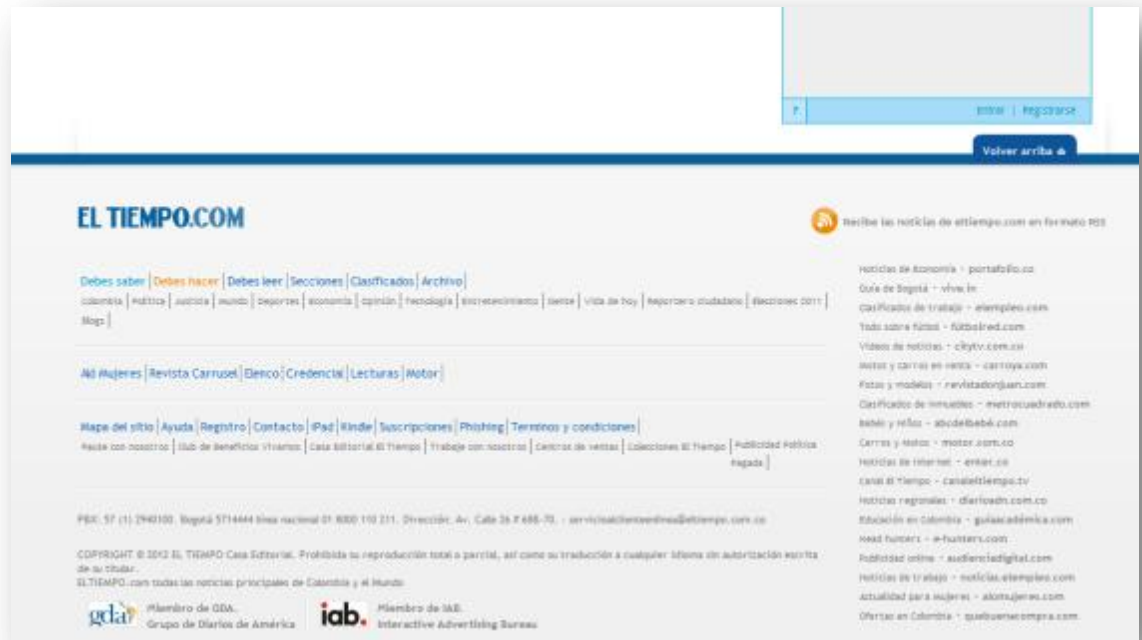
f | Entrar | Registrarse

Volver arriba

EL TIEMPO.COM

Recibe las noticias de eltiempo.com en formato RSS

Debes saber | Debes hacer | Debes leer | Secciones | Clasificados | Archivo |
Colombia | Política | Justicia | Mundo | Deportes | Economía | Opinión | Tecnología | Entretenimiento | Gente | Vida de hoy | Reportero ciudadano | Elecciones 2011 | Blogs |

Aló Mujeres | Revista Carrusel | Elenco | Credencial | Lecturas | Motor |

Mapa del sitio | Ayuda | Registro | Contacto | iPad | Kindle | Suscripciones | Phishing | Terminos y condiciones |
Paute con nosotros | Club de Beneficios Vivamos | Casa Editorial El Tiempo | Trabaje con nosotros | Centros de ventas | Colecciones El Tiempo | Publicidad Política Pagada |

PBX: 57 (1) 2940100. Bogotá 5714444 línea nacional 01 8000 110 211. Dirección: Av. Calle 26 # 68B-70. - servicioalclienteonline@eltiempo.com.co

COPYRIGHT © 2012 EL TIEMPO Casa Editorial. Prohibida su reproducción total o parcial, así como su traducción a cualquier idioma sin autorización escrita de su titular.
ELTIEMPO.com todas las noticias principales de Colombia y el Mundo

gda Miembro de GDA. Grupo de Diarios de América

iab. Miembro de IAB. Interactive Advertising Bureau

Noticias de Economía - portafolio.co
Guía de Bogotá - vive.in
Clasificados de trabajo - elempleo.com
Todo sobre fútbol - futbolred.com
Videos de noticias - citytv.com.co
Motos y carros en venta - carroya.com
Fotos y modelos - revistadonjuan.com
Clasificados de inmuebles - metrocuadrado.com
Bebés y niños - abcdelbebé.com
Carros y Motos - motor.com.co
Noticias de internet - enter.co
Canal El Tiempo - canaleltiempo.tv
Noticias regionales - diarioadn.com.co
Educación en Colombia - guiaacadémica.com
Head hunters - e-hunters.com
Publicidad online - audienciadigital.com
Noticias de trabajo - noticias.elempleo.com
Actualidad para mujeres - alomujeres.com
Ofertas en Colombia - quebuenacompra.com